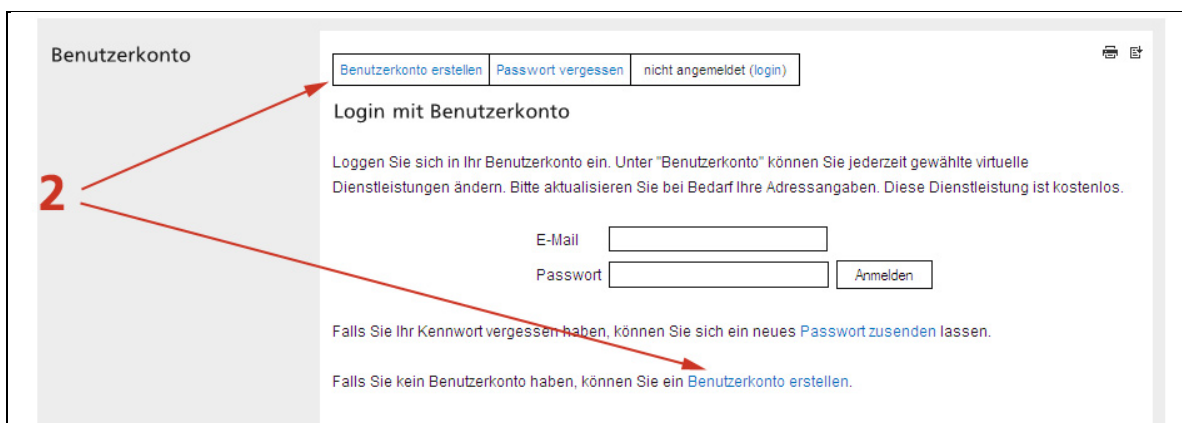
Benutzerkonto

| Benutzerkonto erstellen | Passwort vergessen | nicht angemeldet (login) |
|---|---|---|

Login mit Benutzerkonto

Loggen Sie sich in Ihr Benutzerkonto ein. Unter "Benutzerkonto" können Sie jederzeit gewählte virtuelle Dienstleistungen ändern. Bitte aktualisieren Sie bei Bedarf Ihre Adressangaben. Diese Dienstleistung ist kostenlos.

2

E-Mail

Passwort

Anmelden

Falls Sie Ihr Kennwort vergessen haben, können Sie sich ein neues Passwort zusenden lassen.

Falls Sie kein Benutzerkonto haben, können Sie ein Benutzerkonto erstellen.